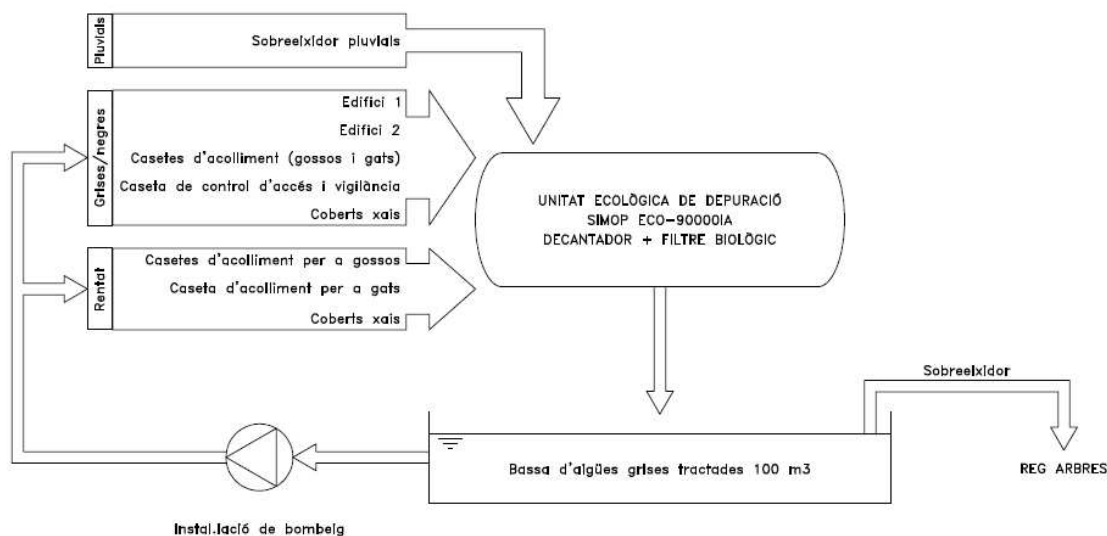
Pluvials

Sobreeixidor pluvials

Grises/negres

Edifici 1

Edifici 2

Casetes d'acolliment (gossos i gats)

Caseta de control d'accés i vigilància

Coberts xais

Rentat

Casetes d'acolliment per a gossos

Caseta d'acolliment per a gats

Coberts xais

UNITAT ECOLÒGICA DE DEPURACIÓ
SIMOP ECO-90000IA
DECANTADOR + FILTRE BIOLÒGIC

Sobreeixidor

Bassa d'aigües grises tractades 100 m3

REG ARBRES

Instal.lació de bombeig